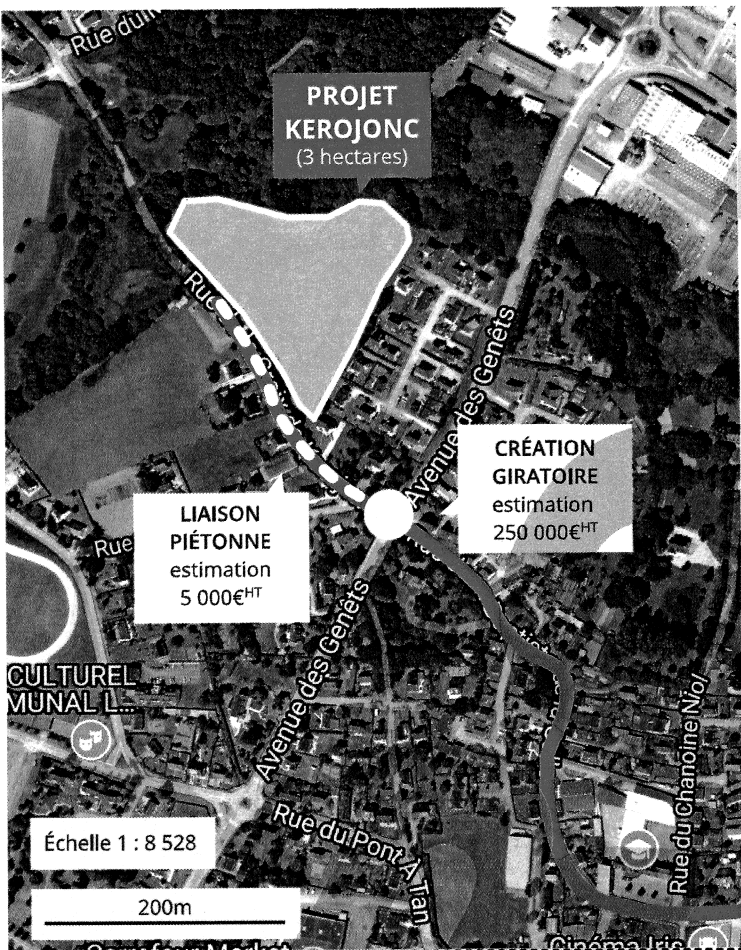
Rue du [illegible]

PROJET KEROJONC
(3 hectares)

Rue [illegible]

Avenue des Genêts

CRÉATION GIRATOIRE
estimation
250 000€$^{HT}$

LIAISON PIÉTONNE
estimation
5 000€$^{HT}$

Rue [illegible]

Avenue des Genêts

CULTUREL MUNAL L...

Avenue des Genêts

Rue du Chanoine Niol

Rue du Pont A Tan

Échelle 1 : 8 528

200m

Carrefour Market

Cinéma Iris